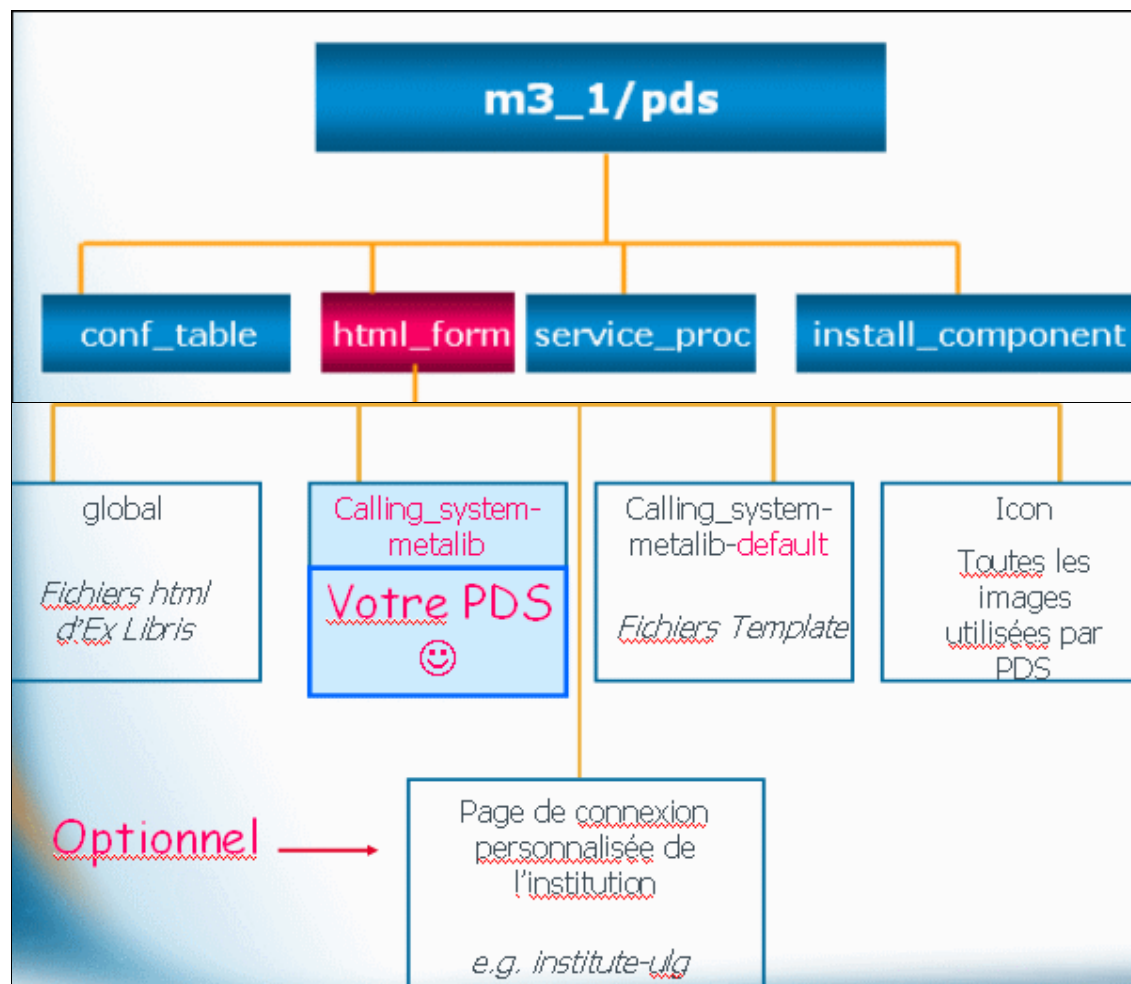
m3_1/pds

conf_table

html_form

service_proc

install_component

global

Fichiers html d'Ex Libris

Calling_system-metalib

Votre PDS ☺

Calling_system-metalib-default

Fichiers Template

Icon

Toutes les images utilisées par PDS

Optionnel

Page de connexion personnalisée de l'institution

e.g. institute-ulg